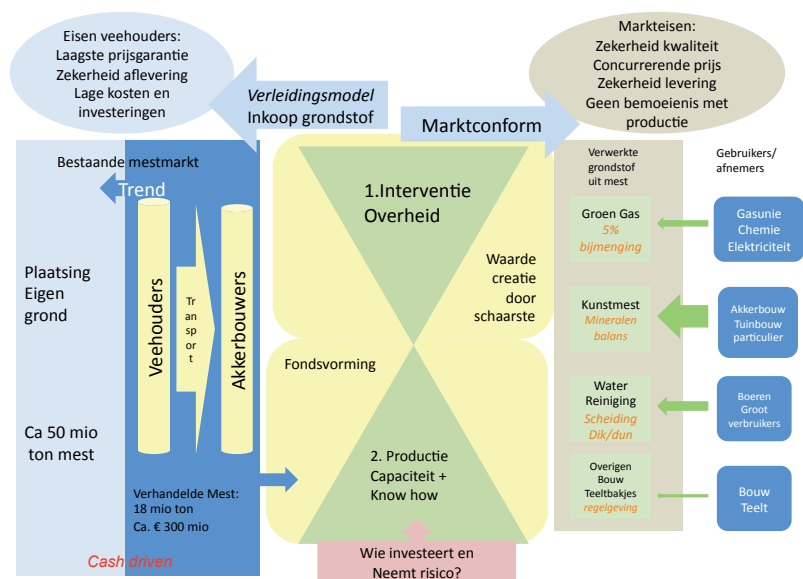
Eisen veehouders:
Laagste prijsgarantie
Zekerheid aflevering
Lage kosten en investeringen

Verleidingsmodel
Inkoop grondstof

Markteisen:
Zekerheid kwaliteit
Concurrerende prijs
Zekerheid levering
Geen bemoeienis met productie

Marktconform

Bestaande mestmarkt

Trend

Plaatsing
Eigen
grond

Ca 50 mio
ton mest

Veehouders

Tr
an
sp
or
t

Akkerbouwers

Verhandelde Mest:
18 mio ton
Ca. € 300 mio

Cash driven

1.Interventie
Overheid

Waarde
creatie
door
schaarste

Fondsvorming

2. Productie
Capaciteit +
Know how

Wie investeert en
Neemt risico?

Verwerkte
grondstof
uit mest

Gebruikers/
afnemers

Groen Gas
5%
bijmenging

Gasunie
Chemie
Elektriciteit

Kunstmest
Mineralen
balans

Akkerbouw
Tuinbouw
particulier

Water
Reiniging
Scheiding
Dik/dun

Boeren
Groot
verbruikers

Overigen
Bouw
Teeltbakjes
regelgeving

Bouw
Teelt